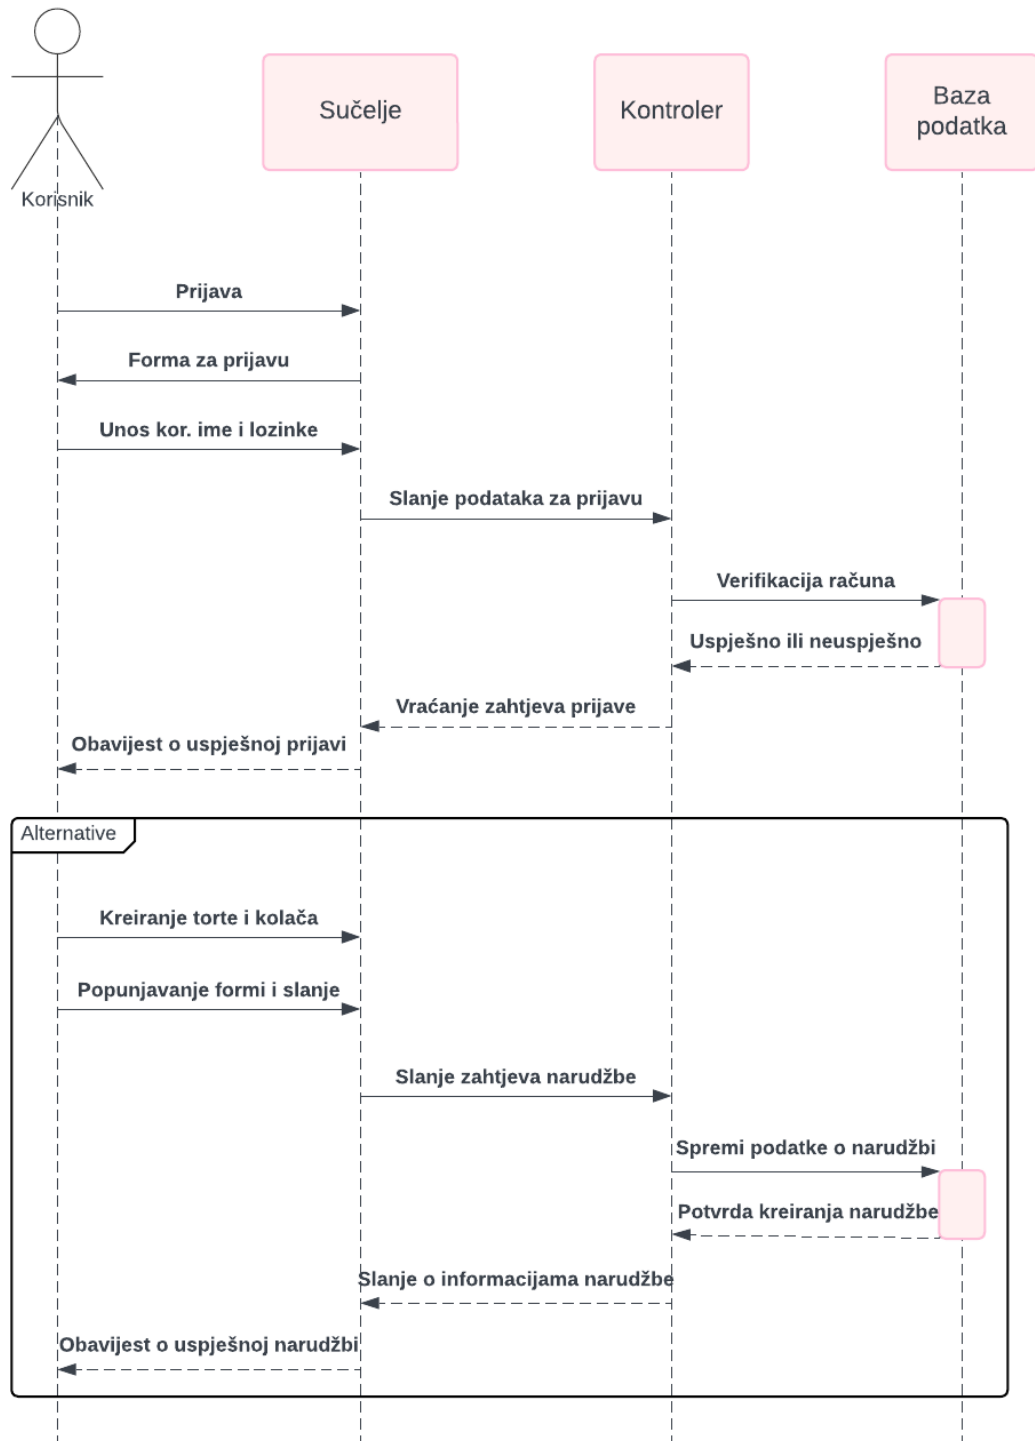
Korisnik

Sučelje

Kontroler

Baza podatka

Prijava

Forma za prijavu

Unos kor. ime i lozinke

Slanje podataka za prijavu

Verifikacija računa

Uspješno ili neuspješno

Vraćanje zahtjeva prijave

Obavijest o uspješnoj prijavi

Alternative

Kreiranje torte i kolača

Popunjavanje formi i slanje

Slanje zahtjeva narudžbe

Spremi podatke o narudžbi

Potvrda kreiranja narudžbe

Slanje o informacijama narudžbe

Obavijest o uspješnoj narudžbi